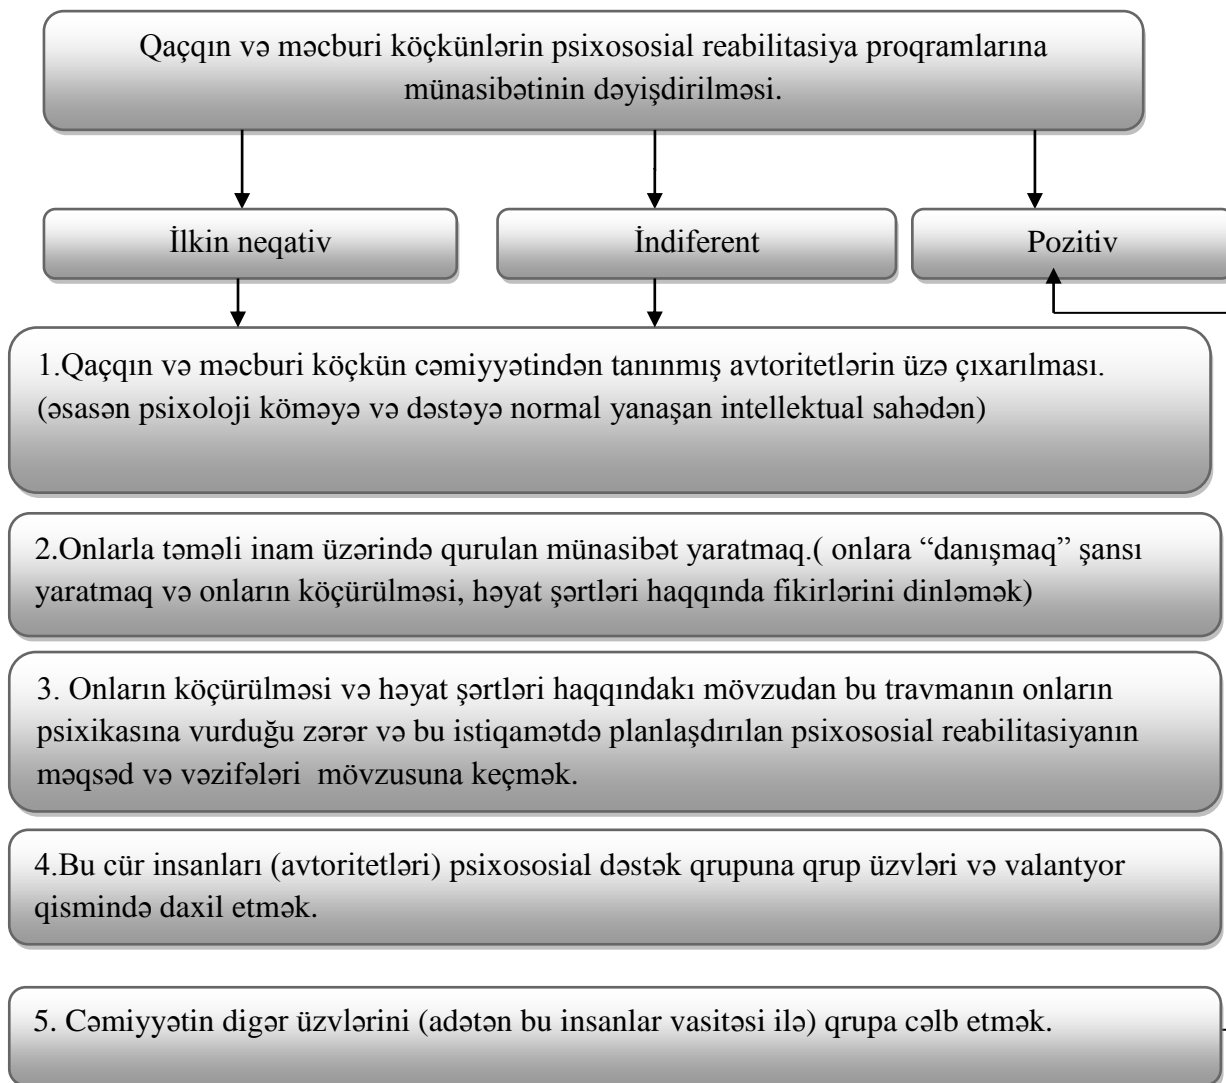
Qaçqın və məcburi köçkünlərin psixososial reabilitasiya proqramlarına münasibətinin dəyişdirilməsi.

İlkin neqativ

İndiferent

Pozitiv

1.Qaçqın və məcburi köçkün cəmiyyətindən tanınmış avtoritetlərin üzə çıxarılması. (əsasən psixoloji köməyə və dəstəyə normal yanaşan intellektual sahədən)

2.Onlarla təməli inam üzərində qurulan münasibət yaratmaq.( onlara "danışmaq" şansı yaratmaq və onların köçürülməsi, həyat şərtləri haqqında fikirlərini dinləmək)

3. Onların köçürülməsi və həyat şərtləri haqqındakı mövzudan bu travmanın onların psixikasına vurduğu zərər və bu istiqamətdə planlaşdırılan psixososial reabilitasiyanın məqsəd və vəzifələri mövzusuna keçmək.

4.Bu cür insanları (avtoritetləri) psixososial dəstək qrupuna qrup üzvləri və valantyor qismində daxil etmək.

5. Cəmiyyətin digər üzvlərini (adətən bu insanlar vasitəsi ilə) qrupa cəlb etmək.